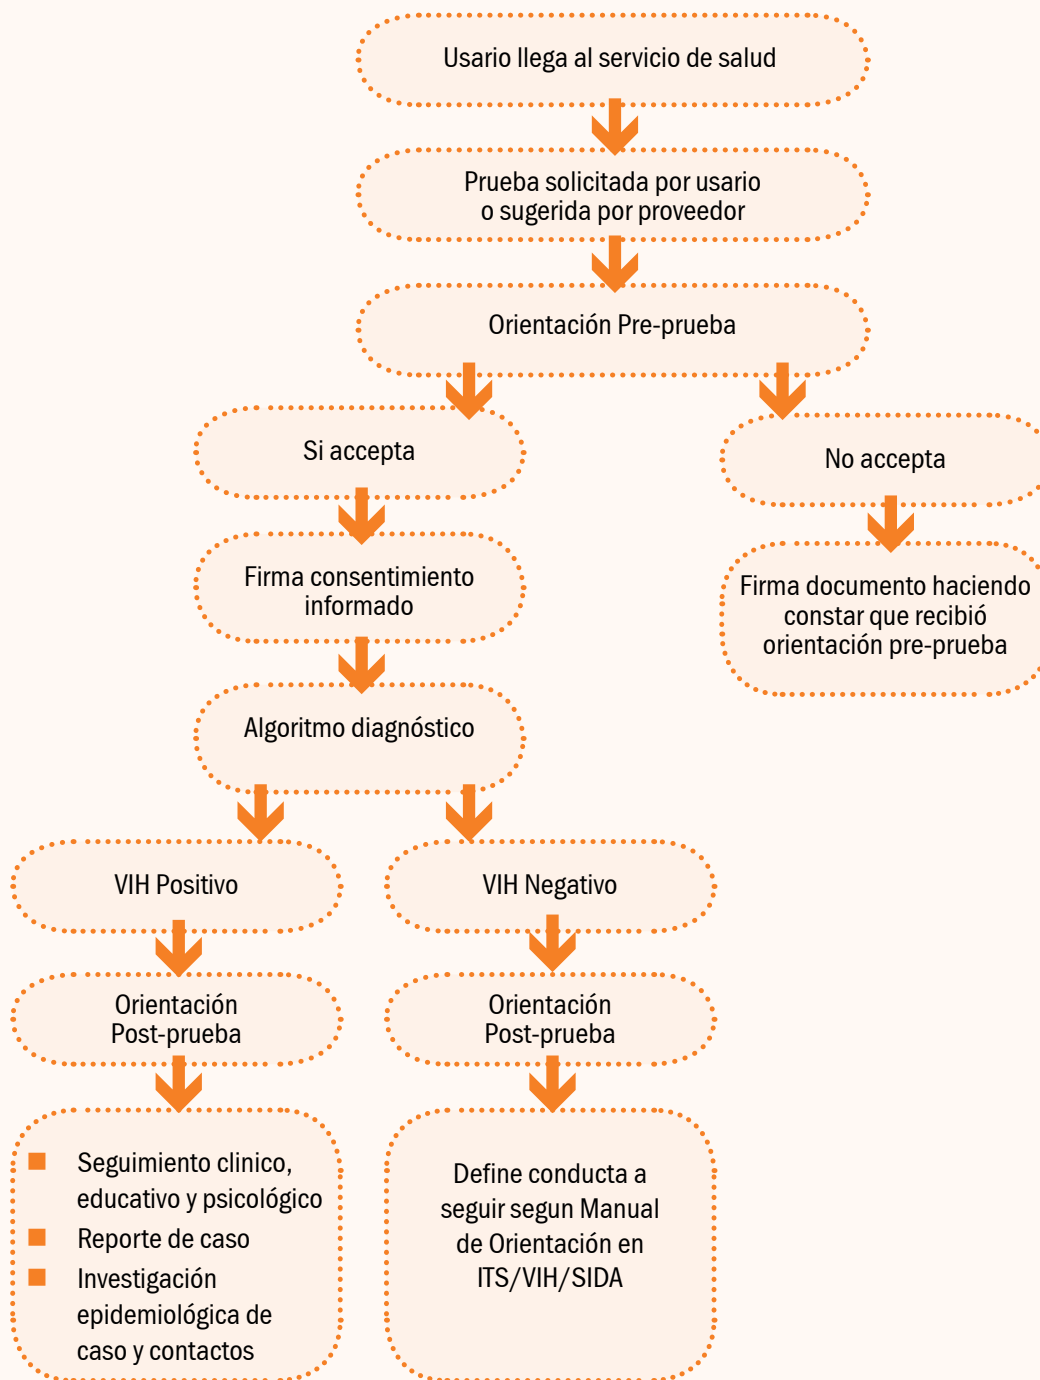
Usario llega al servicio de salud

Prueba solicitada por usario o sugerida por proveedor

Orientación Pre-prueba

Si accepta

No accepta

Firma consentimiento informado

Firma documento haciendo constar que recibió orientación pre-prueba

Algoritmo diagnóstico

VIH Positivo

VIH Negativo

Orientación Post-prueba

Orientación Post-prueba

- Seguimiento clinico, educativo y psicológico
- Reporte de caso
- Investigación epidemiológica de caso y contactos

Define conducta a seguir segun Manual de Orientación en ITS/VIH/SIDA